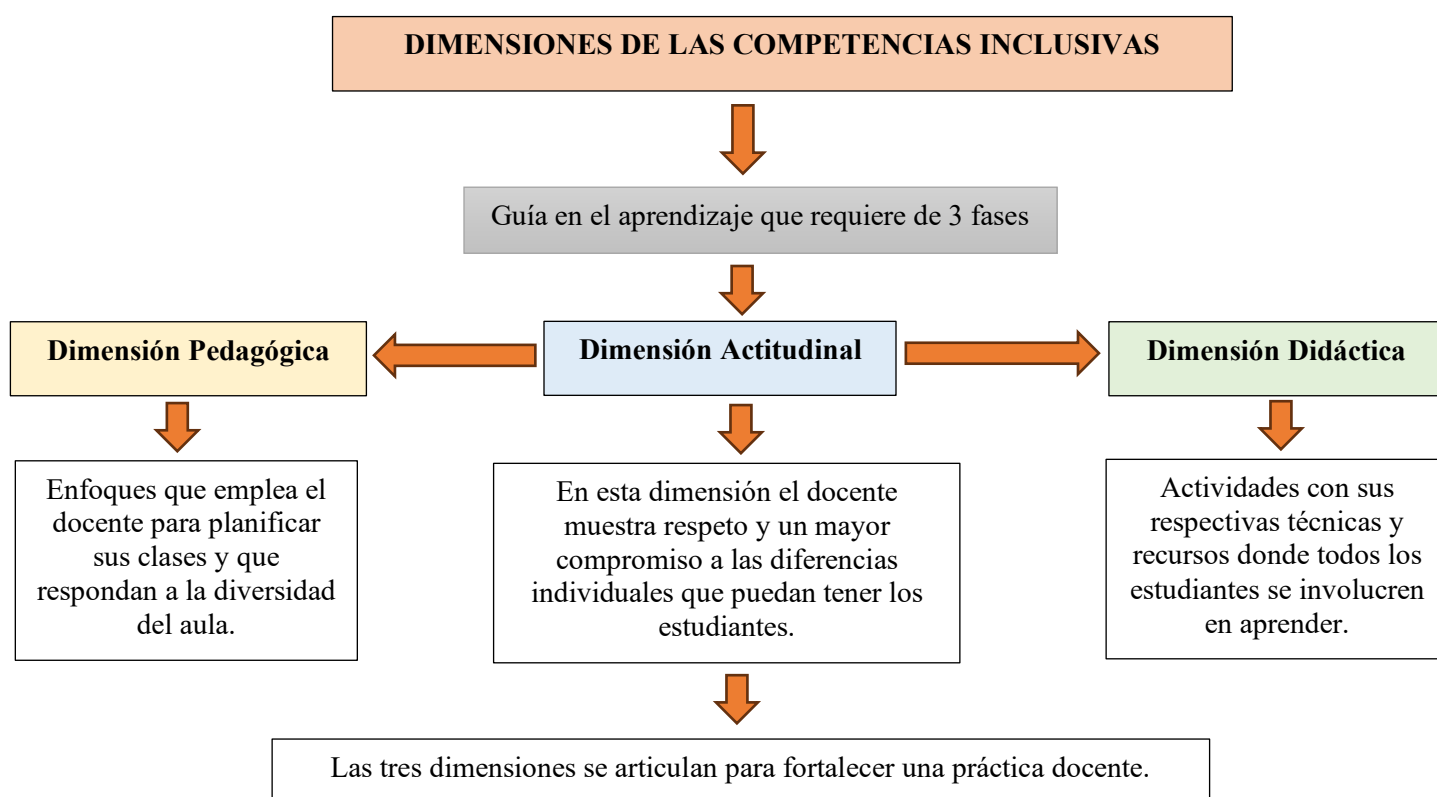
DIMENSIONES DE LAS COMPETENCIAS INCLUSIVAS

Guía en el aprendizaje que requiere de 3 fases

Dimensión Pedagógica

Dimensión Actitudinal

Dimensión Didáctica

Enfoques que emplea el docente para planificar sus clases y que respondan a la diversidad del aula.

En esta dimensión el docente muestra respeto y un mayor compromiso a las diferencias individuales que puedan tener los estudiantes.

Actividades con sus respectivas técnicas y recursos donde todos los estudiantes se involucren en aprender.

Las tres dimensiones se articulan para fortalecer una práctica docente.